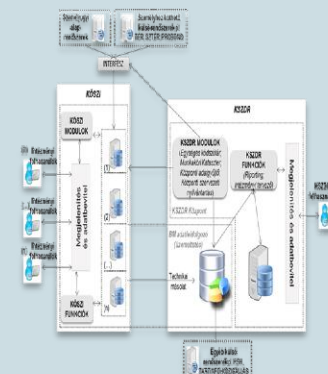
Személyügyi alapnyilvántartás

Személyügyi központi közszolgálati nyilvántartás (KSZ, STEF, PROGRAM)

INTERFÉSZ

KÖZÉSZ

KÖZÉSZ MODULOK

Megjelenítés és adatbevitel

KÖZÉSZ FUNKCIÓK

KSZDR

KSZDR MODULOK
(Egységes kódtár, Aktaszerű Kataszter, Központi adatgyűjtő, Adatbank szervezeti nyilvántartás)

KSZDR FUNKCIÓK
(Riporting, jogosultság-kezelés)

Megjelenítés és adatbevitel

KSZDR Központ

BM adatbetöltése (Lennadatok)

Technikai másolat

KSZDR felhasználók

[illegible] felhasználók

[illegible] felhasználók

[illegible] felhasználók

(1)

(2)

(3)

(4)

Egyéb külső rendszerek (ÁSZ, PIR, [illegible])